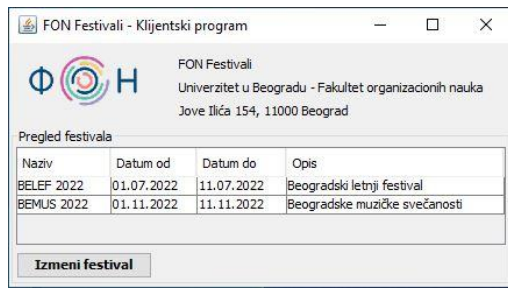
FON Festivali - Klijentski program

ФОН

FON Festivali
Univerzitet u Beogradu - Fakultet organizacionih nauka
Jove Ilića 154, 11000 Beograd

Pregled festivala

| Naziv | Datum od | Datum do | Opis |
|---|---|---|---|
| BELEF 2022 | 01.07.2022 | 11.07.2022 | Beogradski letnji festival |
| BEMUS 2022 | 01.11.2022 | 11.11.2022 | Beogradske muzičke svečanosti |

Izmeni festival